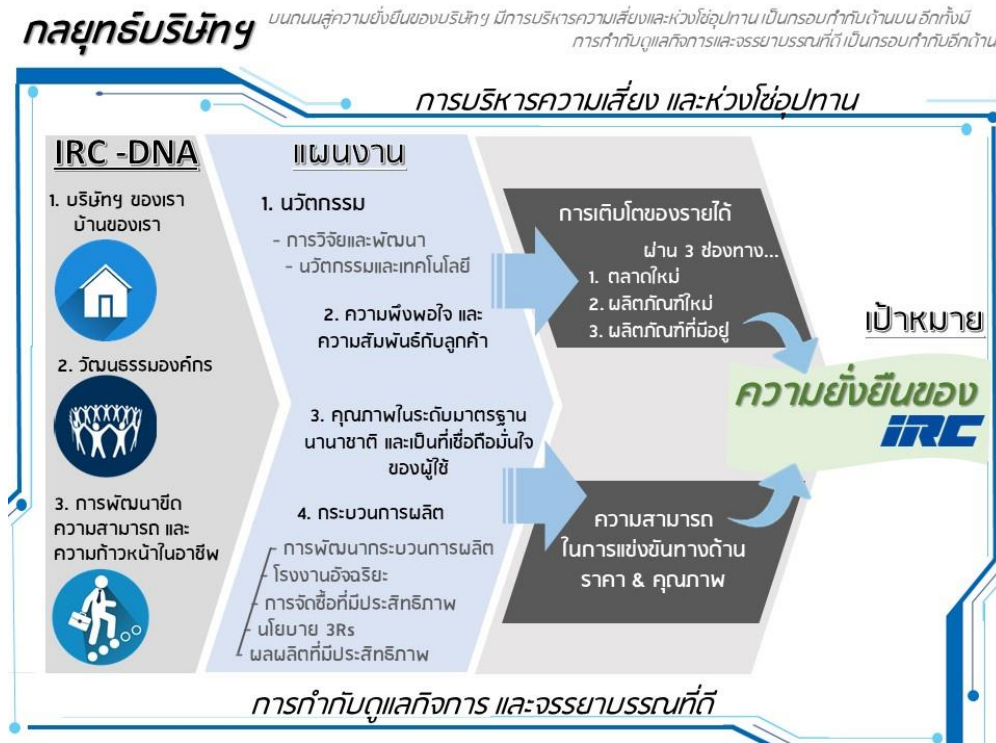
กลยุทธ์บริษัทฯ บนถนนสู่ความยั่งยืนของบริษัทฯ มีการบริหารความเสี่ยงและห่วงโซ่อุปทาน เป็นกรอบกำกับด้านบน อีกทั้งมี การกำกับดูแลกิจการและจรรยาบรรณที่ดี เป็นกรอบกำกับอีกด้าน

การบริหารความเสี่ยง และห่วงโซ่อุปทาน

IRC -DNA

1. บริษัทฯ ของเรา บ้านของเรา

2. วัฒนธรรมองค์กร

3. การพัฒนาขีดความสามารถ และความก้าวหน้าในอาชีพ

แผนงาน

1. นวัตกรรม
- การวิจัยและพัฒนา
- นวัตกรรมและเทคโนโลยี

2. ความพึงพอใจ และความสัมพันธ์กับลูกค้า

3. คุณภาพในระดับมาตรฐานนานาชาติ และเป็นที่เชื่อถือมั่นใจของผู้ใช้

4. กระบวนการผลิต
- การพัฒนากระบวนการผลิต
- โรงงานอัจฉริยะ
- การจัดซื้อที่มีประสิทธิภาพ
- นโยบาย 3Rs
- ผลผลิตที่มีประสิทธิภาพ

การเติบโตของรายได้
ผ่าน 3 ช่องทาง...
1. ตลาดใหม่
2. ผลิตภัณฑ์ใหม่
3. ผลิตภัณฑ์ที่มีอยู่

ความสามารถในการแข่งขันทางด้านราคา & คุณภาพ

เป้าหมาย

ความยั่งยืนของ IRC

การกำกับดูแลกิจการ และจรรยาบรรณที่ดี